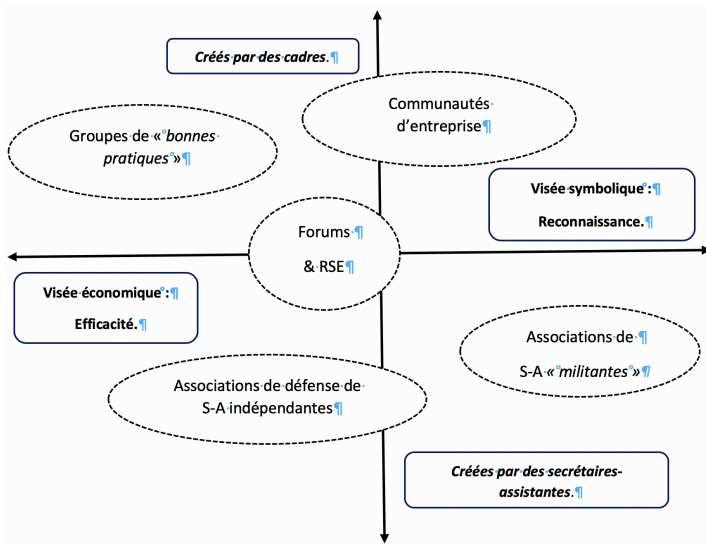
Créés par des cadres.

Communautés d'entreprise

Groupes de « bonnes pratiques »

Visée symbolique : Reconnaissance.

Forums & RSE

Visée économique : Efficacité.

Associations de S-A « militantes »

Associations de défense de S-A indépendantes

Créées par des secrétaires-assistantes.